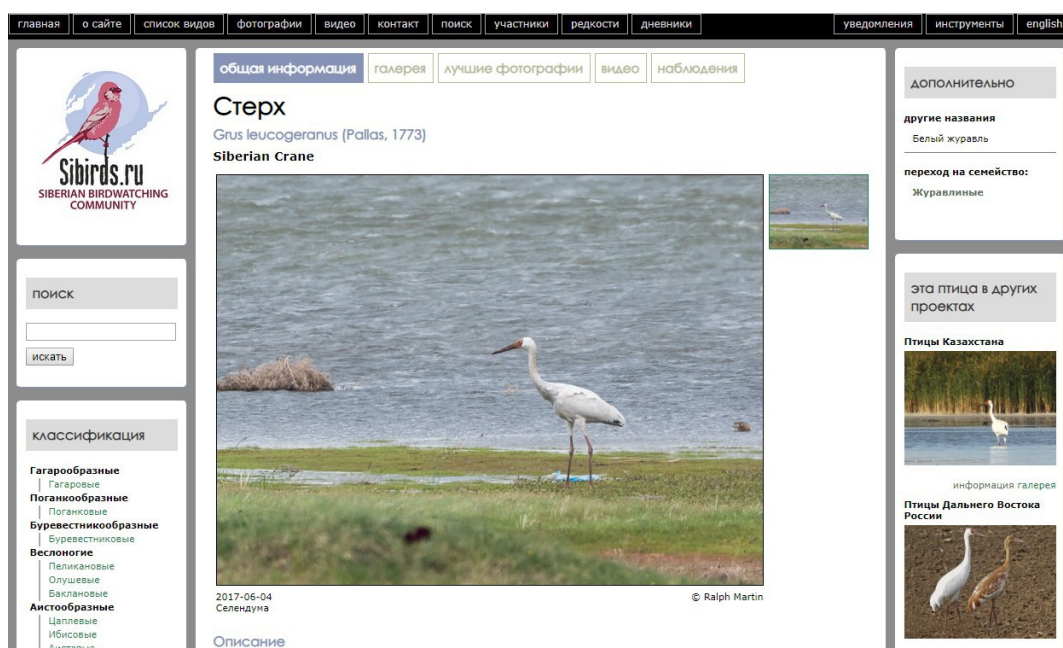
главная | о сайте | список видов | фотографии | видео | контакт | поиск | участники | редкости | дневники | уведомления | инструменты | english

Sibirds.ru
SIBERIAN BIRDWATCHING COMMUNITY

поиск

искать

классификация

Гагарообразные
Гагаровые
Поганкообразные
Поганковые
Буревестникообразные
Буревестниковые
Веслоногие
Пеликановые
Олушевые
Баклановые
Аистообразные
Цаплевые
Ибисовые
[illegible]

общая информация | галерея | лучшие фотографии | видео | наблюдения

Стерх
Grus leucogeranus (Pallas, 1773)
Siberian Crane

2017-06-04
Селендума
© Ralph Martin

Описание

дополнительно

другие названия
Белый журавль

переход на семейство:
Журавлиные

эта птица в других проектах

Птицы Казахстана

информация галерея

Птицы Дальнего Востока России